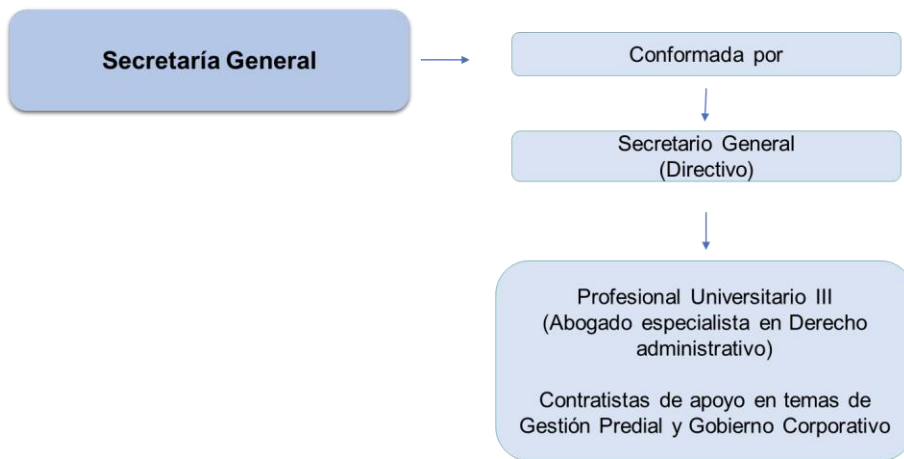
Secretaría General

Conformada por

Secretario General
(Directivo)

Profesional Universitario III
(Abogado especialista en Derecho administrativo)

Contratistas de apoyo en temas de Gestión Predial y Gobierno Corporativo